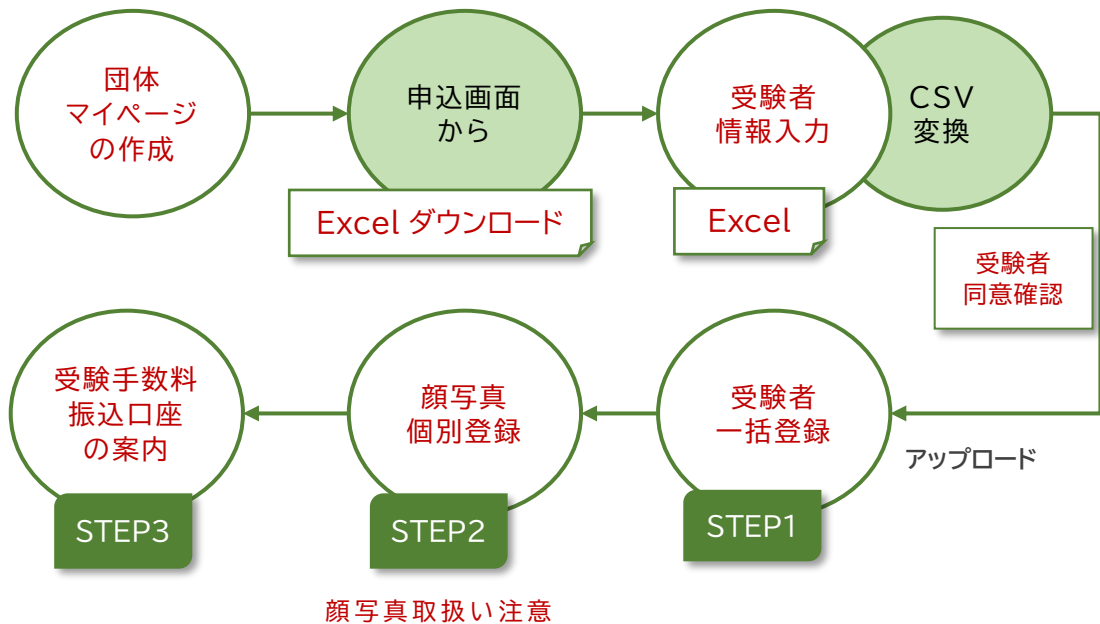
団体
マイページ
の作成

申込画面
から

Excel ダウンロード

受験者
情報入力

Excel

CSV
変換

受験者
同意確認

受験者
一括登録

アップロード

STEP1

顔写真
個別登録

STEP2

受験手数料
振込口座
の案内

STEP3

顔写真取扱い注意